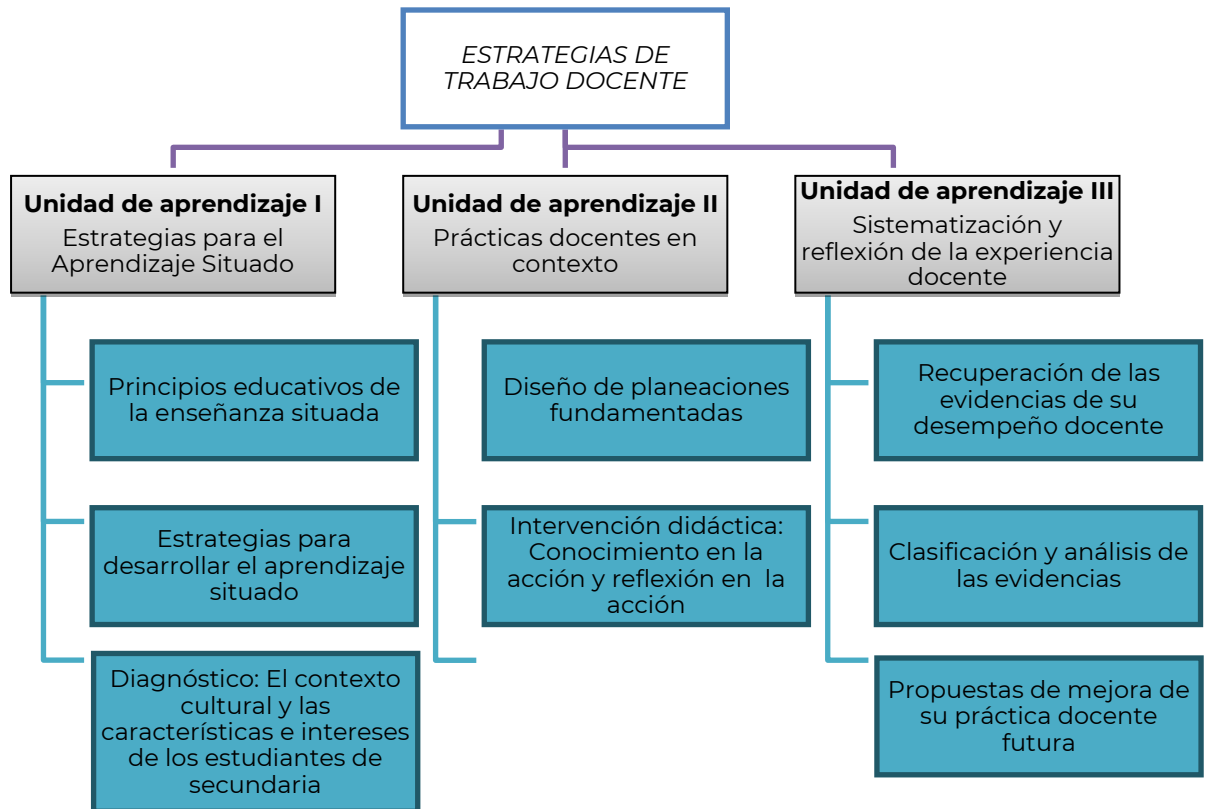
ESTRATEGIAS DE TRABAJO DOCENTE

**Unidad de aprendizaje I**
Estrategias para el Aprendizaje Situado

Principios educativos de la enseñanza situada

Estrategias para desarrollar el aprendizaje situado

Diagnóstico: El contexto cultural y las características e intereses de los estudiantes de secundaria

**Unidad de aprendizaje II**
Prácticas docentes en contexto

Diseño de planeaciones fundamentadas

Intervención didáctica: Conocimiento en la acción y reflexión en la acción

**Unidad de aprendizaje III**
Sistematización y reflexión de la experiencia docente

Recuperación de las evidencias de su desempeño docente

Clasificación y análisis de las evidencias

Propuestas de mejora de su práctica docente futura